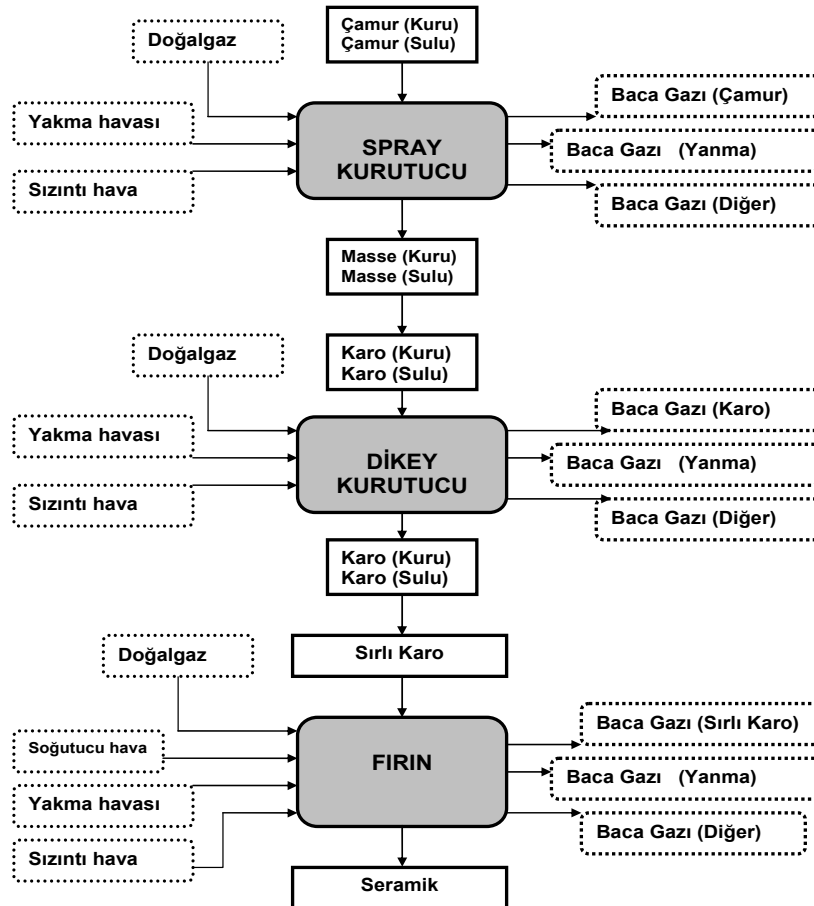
Doğalgaz

Çamur (Kuru)
Çamur (Sulu)

Yakma havası

Sızıntı hava

SPRAY KURUTUCU

Baca Gazı (Çamur)

Baca Gazı (Yanma)

Baca Gazı (Diğer)

Masse (Kuru)
Masse (Sulu)

Doğalgaz

Karo (Kuru)
Karo (Sulu)

Yakma havası

Sızıntı hava

DİKEY KURUTUCU

Baca Gazı (Karo)

Baca Gazı (Yanma)

Baca Gazı (Diğer)

Karo (Kuru)
Karo (Sulu)

Doğalgaz

Sırlı Karo

Soğutucu hava

Yakma havası

Sızıntı hava

FIRIN

Baca Gazı (Sırlı Karo)

Baca Gazı (Yanma)

Baca Gazı (Diğer)

Seramik